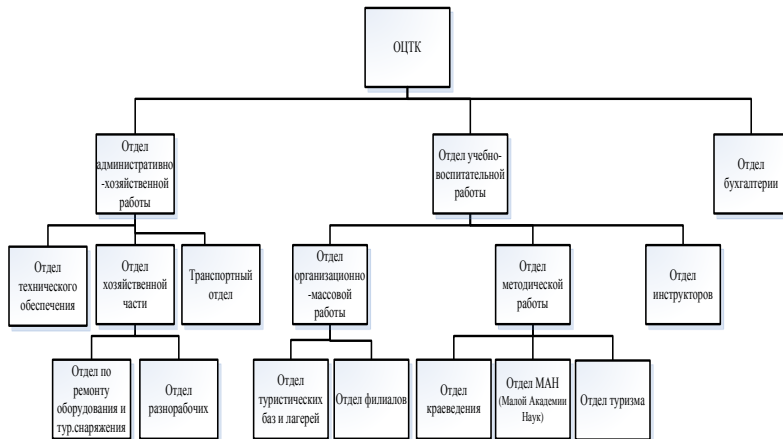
ОЦТК

Отдел административно-хозяйственной работы

Отдел учебно-воспитательной работы

Отдел бухгалтерии

Отдел технического обеспечения

Отдел хозяйственной части

Транспортный отдел

Отдел организационно-массовой работы

Отдел методической работы

Отдел инструкторов

Отдел по ремонту оборудования и тур.снаряжения

Отдел разнорабочих

Отдел туристических баз и лагерей

Отдел филиалов

Отдел краеведения

Отдел МАН (Малой Академии Наук)

Отдел туризма